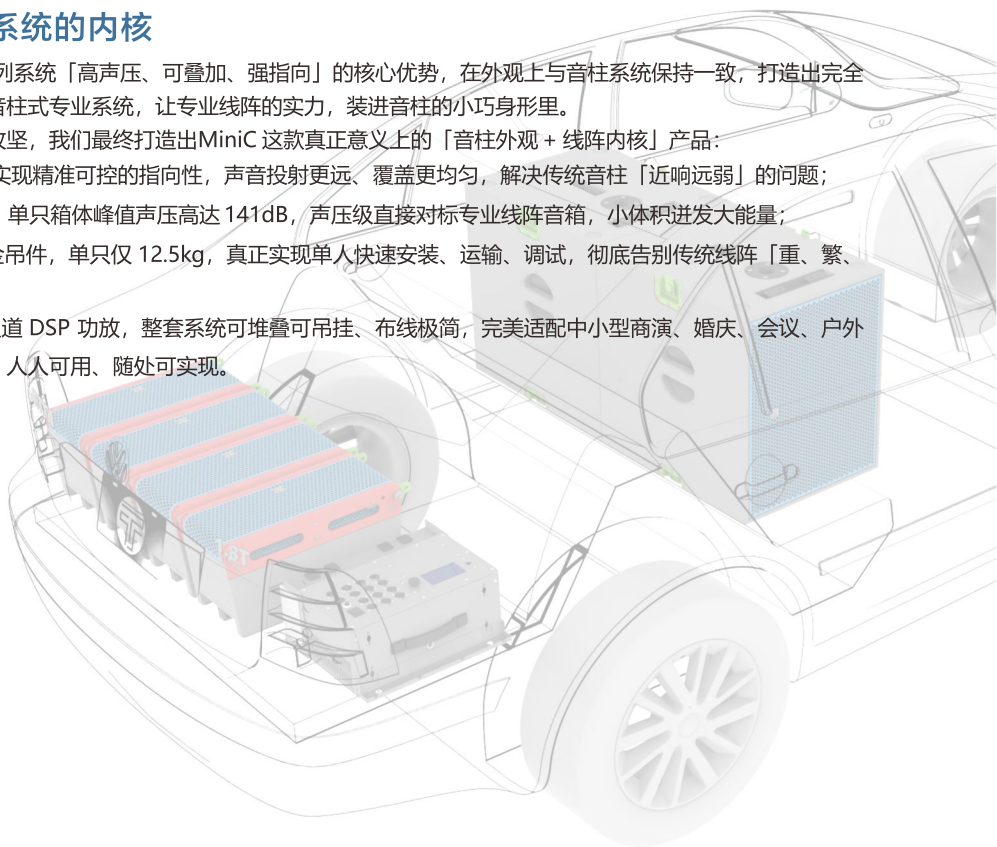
系统的内核

列系统「高声压、可叠加、强指向」的核心优势，在外观上与音柱系统保持一致，打造出完全音柱式专业系统，让专业线阵的实力，装进音柱的小巧身形里。

攻坚，我们最终打造出MiniC 这款真正意义上的「音柱外观 + 线阵内核」产品：

实现精准可控的指向性，声音投射更远、覆盖更均匀，解决传统音柱「近响远弱」的问题；

单只箱体峰值声压高达 141dB，声压级直接对标专业线阵音箱，小体积迸发大能量；

金吊件，单只仅 12.5kg，真正实现单人快速安装、运输、调试，彻底告别传统线阵「重、繁、

道 DSP 功放，整套系统可堆叠可吊挂、布线极简，完美适配中小型商演、婚庆、会议、户外人人可用、随处可实现。